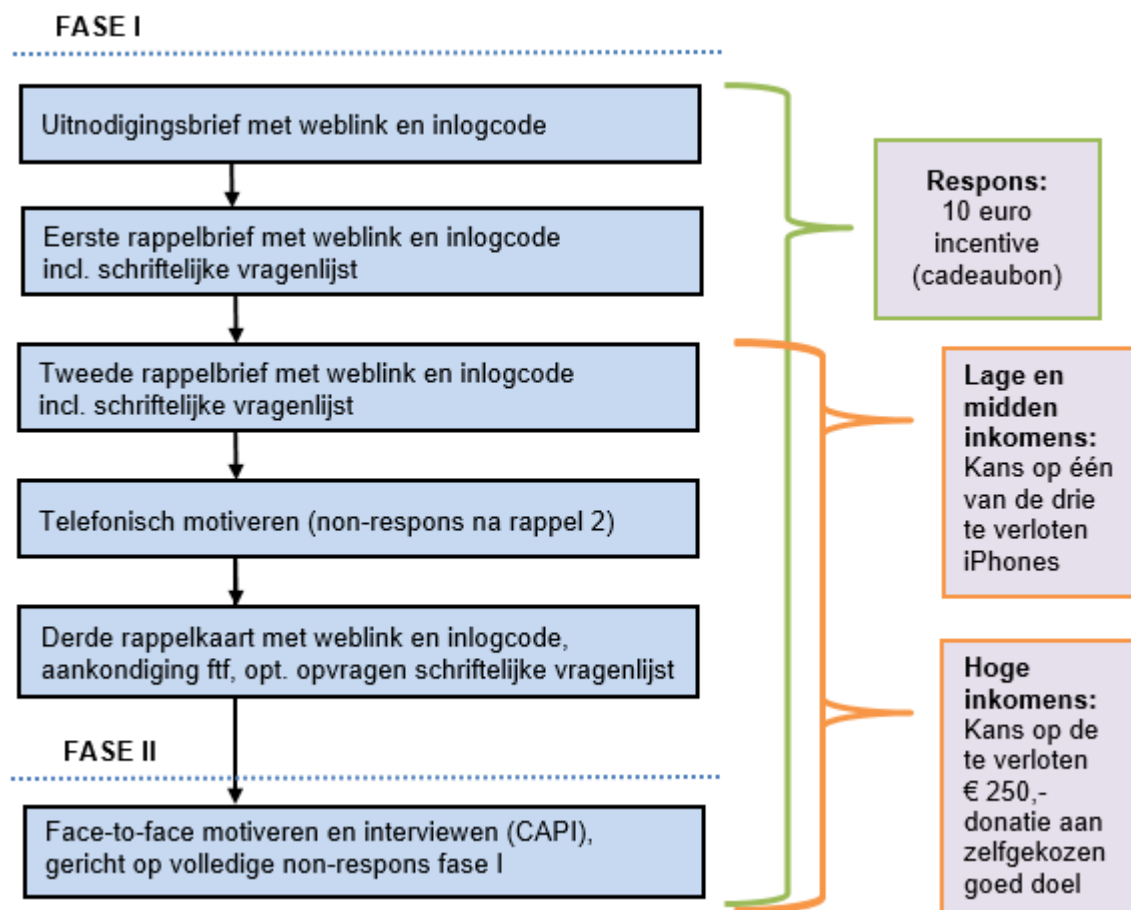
FASE I

Uitnodigingsbrief met weblink en inlogcode

Eerste rappelbrief met weblink en inlogcode incl. schriftelijke vragenlijst

Tweede rappelbrief met weblink en inlogcode incl. schriftelijke vragenlijst

Telefonisch motiveren (non-respons na rappel 2)

Derde rappelkaart met weblink en inlogcode, aankondiging ftf, opt. opvragen schriftelijke vragenlijst

FASE II

Face-to-face motiveren en interviewen (CAPI), gericht op volledige non-respons fase I

Respons:
10 euro incentive (cadeaubon)

Lage en midden inkomens:
Kans op één van de drie te verloten iPhones

Hoge inkomens:
Kans op de te verloten € 250,- donatie aan zelfgekozen goed doel